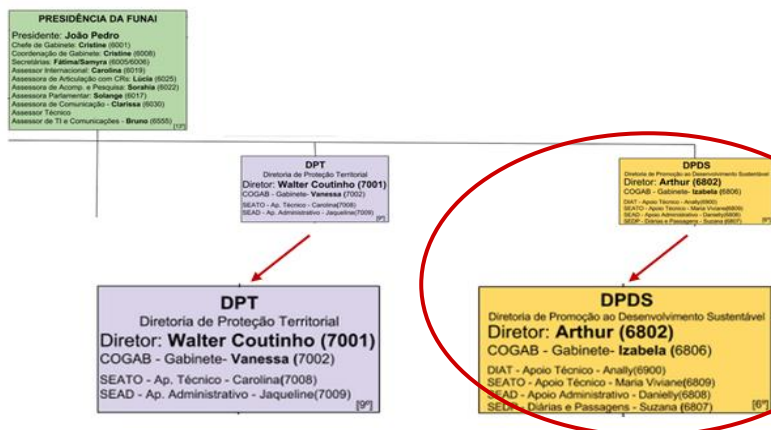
PRESIDÊNCIA DA FUNAI

Presidente: João Pedro
Chefe de Gabinete: Cristine (6001)
Coordenação de Gabinete: Cristine (6008)
Secretárias: Fátima/Samyra (6005/6006)
Assessor Internacional: Carolina (6019)
Assessora de Articulação com CRs: Lúcia (6025)
Assessora de Acomp. e Pesquisa: Sorahia (6022)
Assessora Parlamentar: Solange (6017)
Assessora de Comunicação - Clarissa (6030)
Assessor Técnico
Assessor de TI e Comunicações - Bruno (6555) [13º]

DPT
Diretoria de Proteção Territorial
Diretor: Walter Coutinho (7001)
COGAB - Gabinete- Vanessa (7002)
SEATO - Ap. Técnico - Carolina(7008)
SEAD - Ap. Administrativo - Jaqueline(7009) [9º]

DPDS
Diretoria de Promoção ao Desenvolvimento Sustentável
Diretor: Arthur (6802)
COGAB - Gabinete- Izabela (6806)
DIAT - Apoio Técnico - Anally(6900)
SEATO - Apoio Técnico - Maria Viviane(6809)
SEAD - Apoio Administrativo - Danielly(6808)
SEDP - Diárias e Passagens - Suzana (6807) [6º]

DPT
Diretoria de Proteção Territorial
Diretor: Walter Coutinho (7001)
COGAB - Gabinete- Vanessa (7002)
SEATO - Ap. Técnico - Carolina(7008)
SEAD - Ap. Administrativo - Jaqueline(7009) [9º]

DPDS
Diretoria de Promoção ao Desenvolvimento Sustentável
Diretor: Arthur (6802)
COGAB - Gabinete- Izabela (6806)
DIAT - Apoio Técnico - Anally(6900)
SEATO - Apoio Técnico - Maria Viviane(6809)
SEAD - Apoio Administrativo - Danielly(6808)
SEDP - Diárias e Passagens - Suzana (6807) [6º]